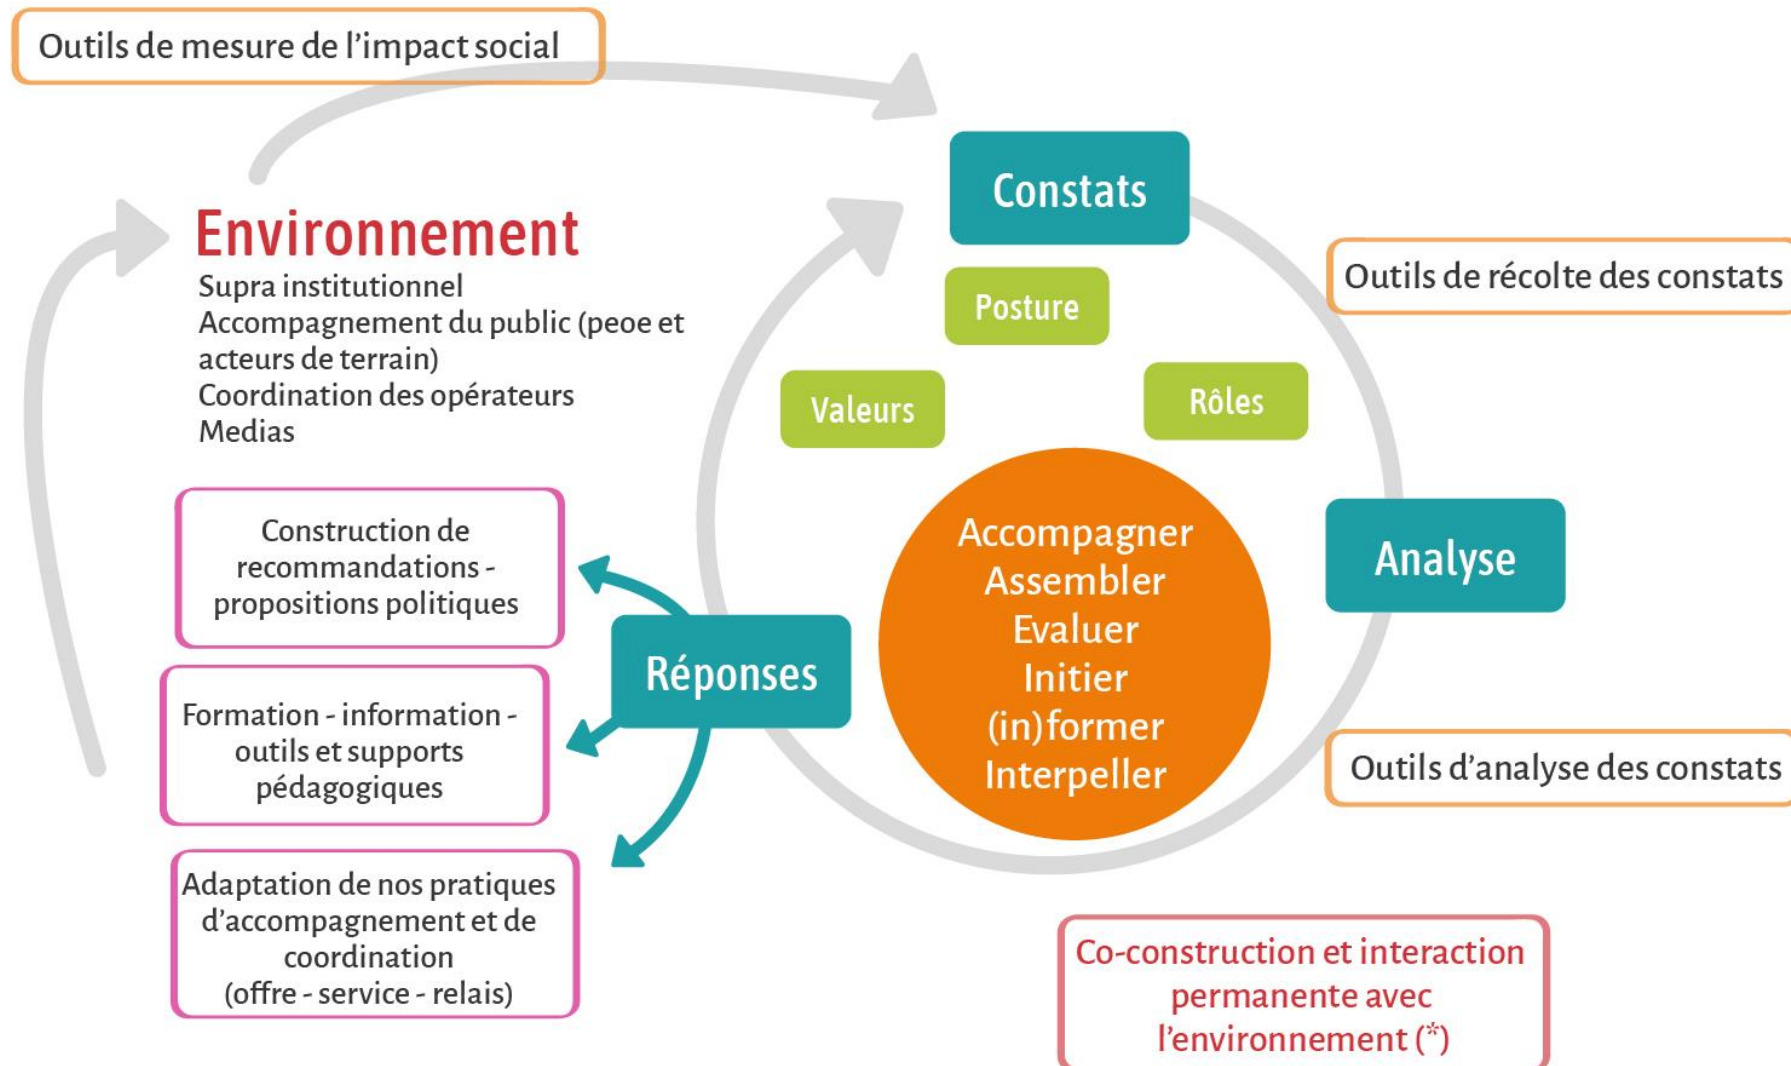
Outils de mesure de l'impact social

Environnement

Supra institutionnel
Accompagnement du public (peoe et acteurs de terrain)
Coordination des opérateurs
Medias

Constats

Outils de récolte des constats

Posture

Valeurs

Rôles

Accompagner
Assembler
Evaluer
Initier
(in)former
Interpeller

Analyse

Construction de recommandations - propositions politiques

Réponses

Formation - information - outils et supports pédagogiques

Outils d'analyse des constats

Adaptation de nos pratiques d'accompagnement et de coordination (offre - service - relais)

Co-construction et interaction permanente avec l'environnement (*)